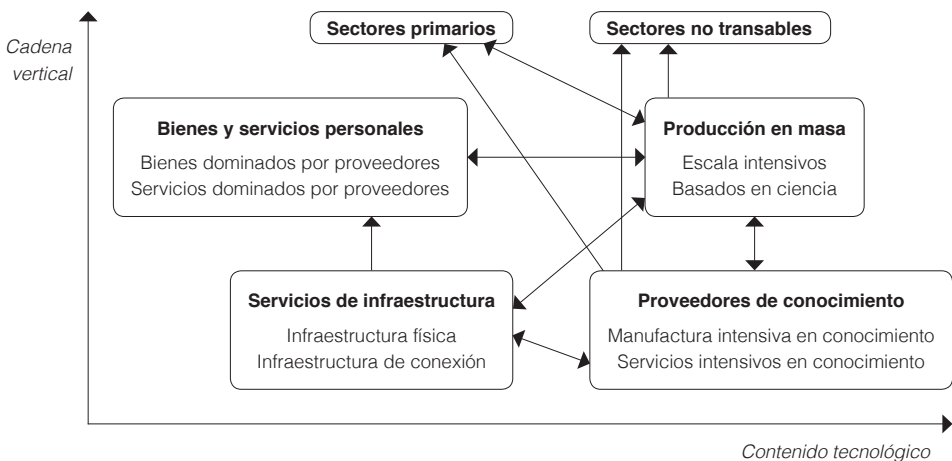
Cadena vertical

Sectores primarios

Sectores no transables

Bienes y servicios personales

Bienes dominados por proveedores
Servicios dominados por proveedores

Producción en masa

Escala intensivos
Basados en ciencia

Servicios de infraestructura

Infraestructura física
Infraestructura de conexión

Proveedores de conocimiento

Manufactura intensiva en conocimiento
Servicios intensivos en conocimiento

Contenido tecnológico